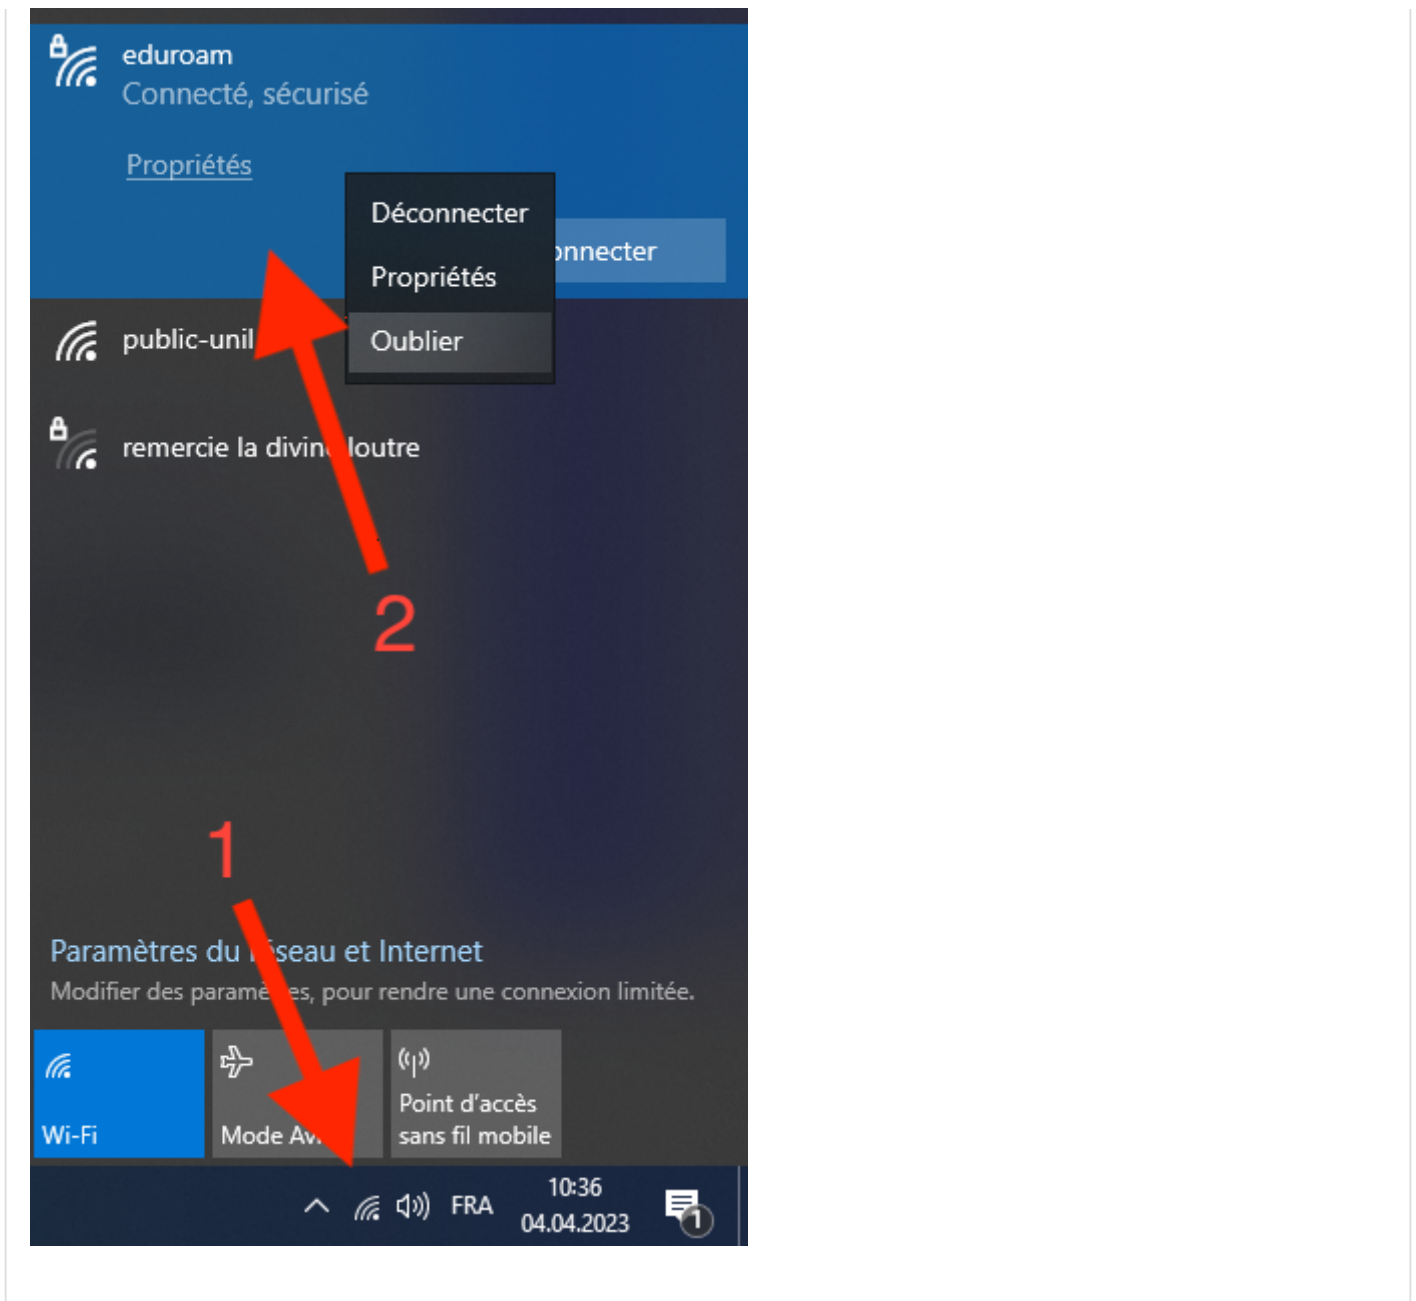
eduroam
Connecté, sécurisé

Propriétés

Déconnecter
Propriétés
Oublier

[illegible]nnecter

public-unil

remercie la divin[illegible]loutre

2

1

Paramètres du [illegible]seau et Internet
Modifier des paramè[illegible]es, pour rendre une connexion limitée.

Wi-Fi

Mode Av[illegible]

Point d'accès sans fil mobile

FRA
10:36
04.04.2023

1